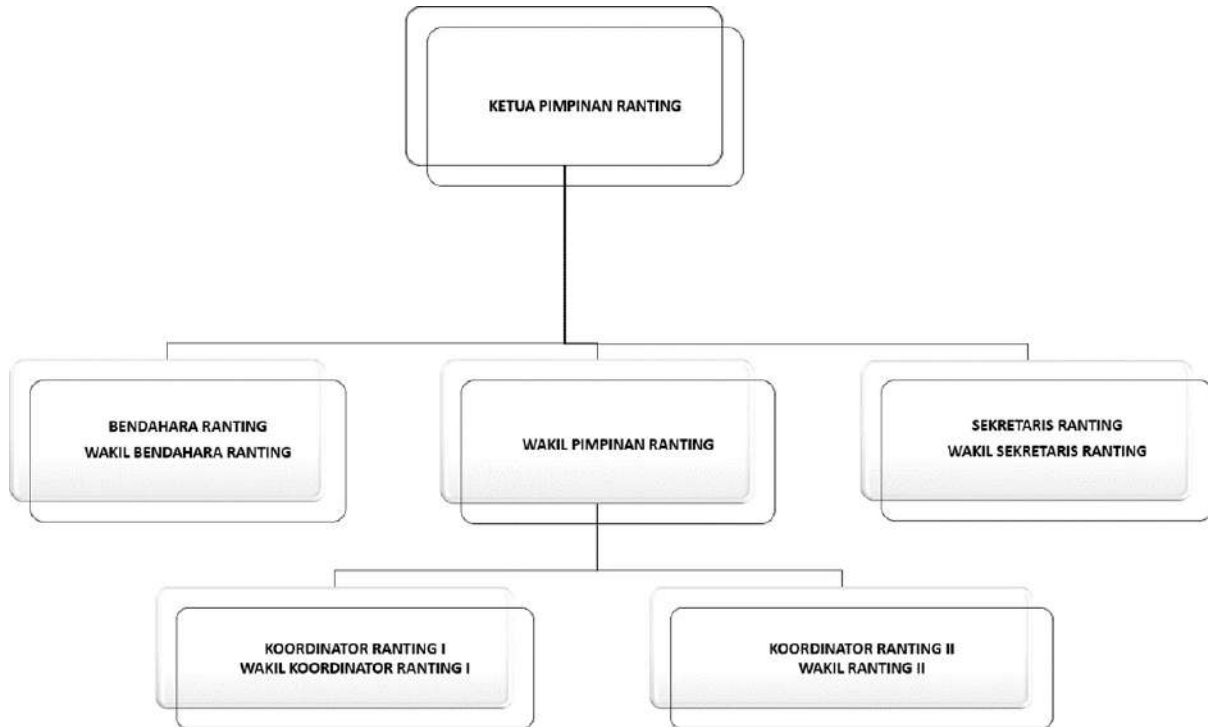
KETUA PIMPINAN RANTING

BENDAHARA RANTING
WAKIL BENDAHARA RANTING

WAKIL PIMPINAN RANTING

SEKRETARIS RANTING
WAKIL SEKRETARIS RANTING

KOORDINATOR RANTING I
WAKIL KOORDINATOR RANTING I

KOORDINATOR RANTING II
WAKIL RANTING II